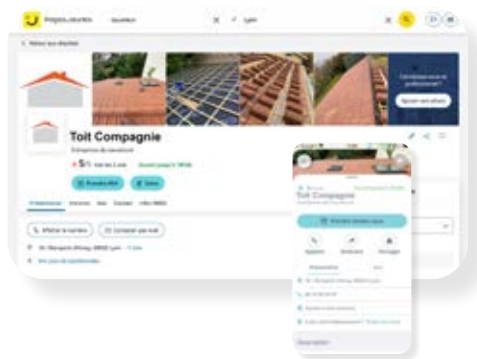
Pages Jaunes couvreur Lyon

< Retour aux résultats

Toit Compagnie

Entreprise de couverture

5/5

Prendre RDV

Afficher le numéro

Contacter par mail

Toit Compagnie

Prendre rendez-vous

Appeler

Itinéraire

Partager

Présentation

Description